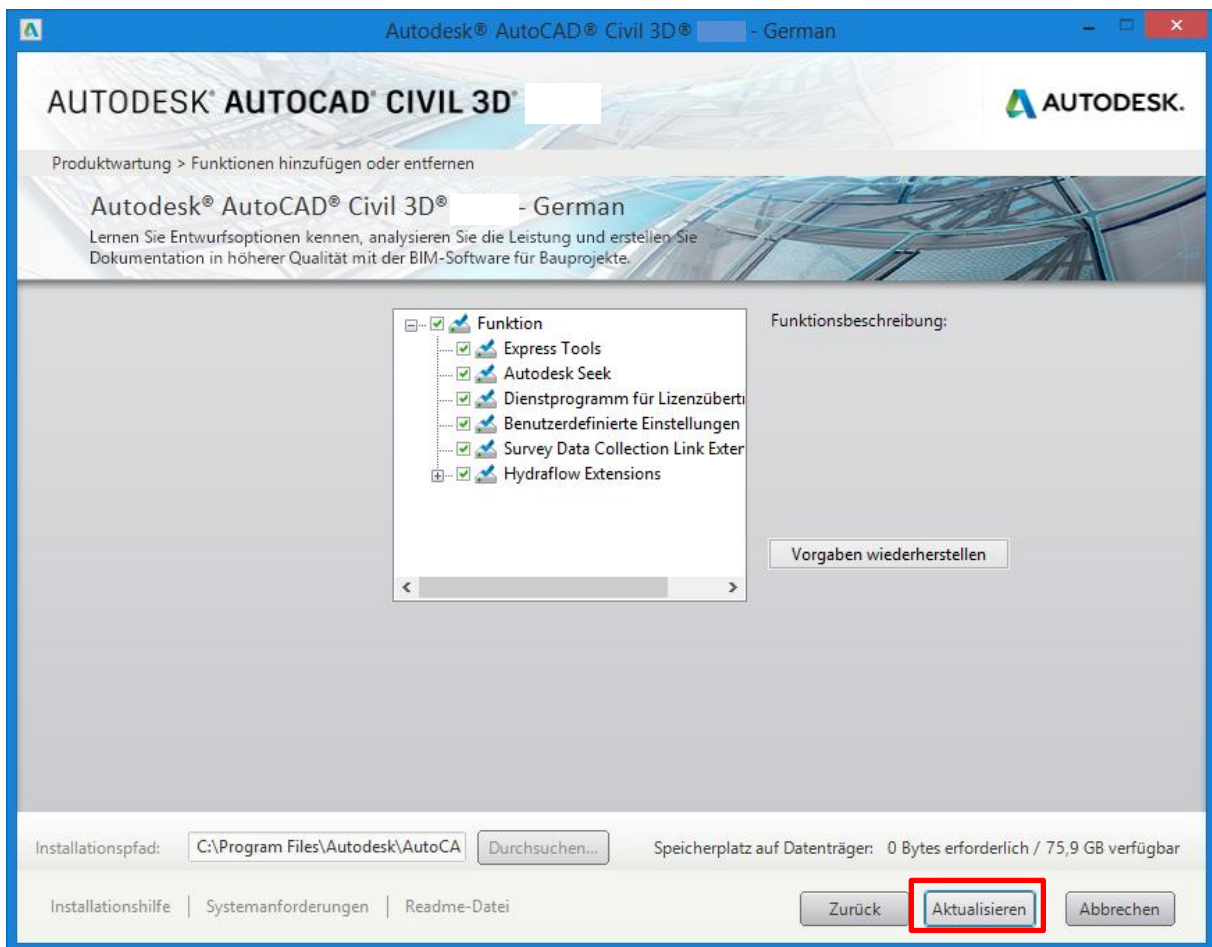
Autodesk® AutoCAD® Civil 3D® - German

AUTODESK® AUTOCAD® CIVIL 3D®

AUTODESK.

Produktwartung > Funktionen hinzufügen oder entfernen

Autodesk® AutoCAD® Civil 3D® - German

Lernen Sie Entwurfsoptionen kennen, analysieren Sie die Leistung und erstellen Sie Dokumentation in höherer Qualität mit der BIM-Software für Bauprojekte.

Funktion
Express Tools
Autodesk Seek
Dienstprogramm für Lizenzübert
Benutzerdefinierte Einstellungen
Survey Data Collection Link Exter
Hydraflow Extensions

Funktionsbeschreibung:

Vorgaben wiederherstellen

Installationspfad: C:\Program Files\Autodesk\AutoCA Durchsuchen...

Speicherplatz auf Datenträger: 0 Bytes erforderlich / 75,9 GB verfügbar

Installationshilfe | Systemanforderungen | Readme-Datei

Zurück Aktualisieren Abbrechen